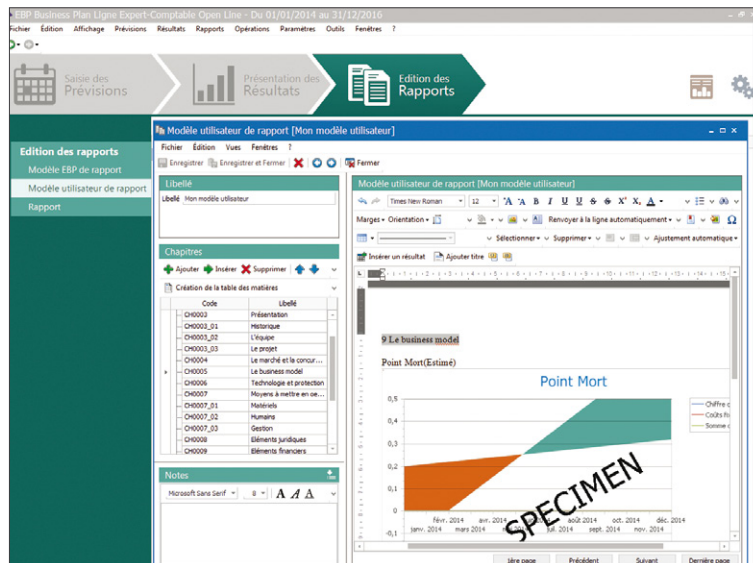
EBP Business Plan Ligne Expert-Comptable Open Line - Du 01/01/2014 au 31/12/2016

Fichier Edition Affichage Prévisions Résultats Rapports Opérations Paramètres Outils Fenêtres ?

Saisie des Prévisions

Présentation des Résultats

Edition des Rapports

Edition des rapports

Modèle EBP de rapport

Modèle utilisateur de rapport

Rapport

Modèle utilisateur de rapport [Mon modèle utilisateur]

Fichier Edition Vues Fenêtres ?

Enregistrer Enregistrer et Fermer Fermer

Libellé

Libellé Mon modèle utilisateur

Chapitres

Ajouter Insérer Supprimer

Création de la table des matières

| Code | Libellé |
|---|---|
| CH0003 | Présentation |
| CH0003_01 | Historique |
| CH0003_02 | L'équipe |
| CH0003_03 | Le projet |
| CH0004 | Le marché et la concur... |
| CH0005 | Le business model |
| CH0006 | Technologie et protection |
| CH0007 | Moyens à mettre en oe... |
| CH0007_01 | Matériels |
| CH0007_02 | Humains |
| CH0007_03 | Gestion |
| CH0008 | Eléments juridiques |
| CH0009 | Eléments financiers |

Notes

Microsoft Sans Serif 8 A A A

Modèle utilisateur de rapport [Mon modèle utilisateur]

Times New Roman 12

Marges Orientation Renvoyer à la ligne automatiquement

Sélectionner Supprimer Ajustement automatique

Insérer un résultat Ajouter titre

9 Le business model

Point Mort(Estimé)

Point Mort

0,5
0,4
0,3
0,2
0,1
0
-0,1

févr. 2014 avr. 2014 juin 2014 août 2014 oct. 2014 déc. 2014
janv. 2014 mars 2014 mai 2014 juil. 2014 sept. 2014 nov. 2014

Chiffre
Coûts fi
Somme

SPECIMEN

1ère page Précédent Suivant Dernière page